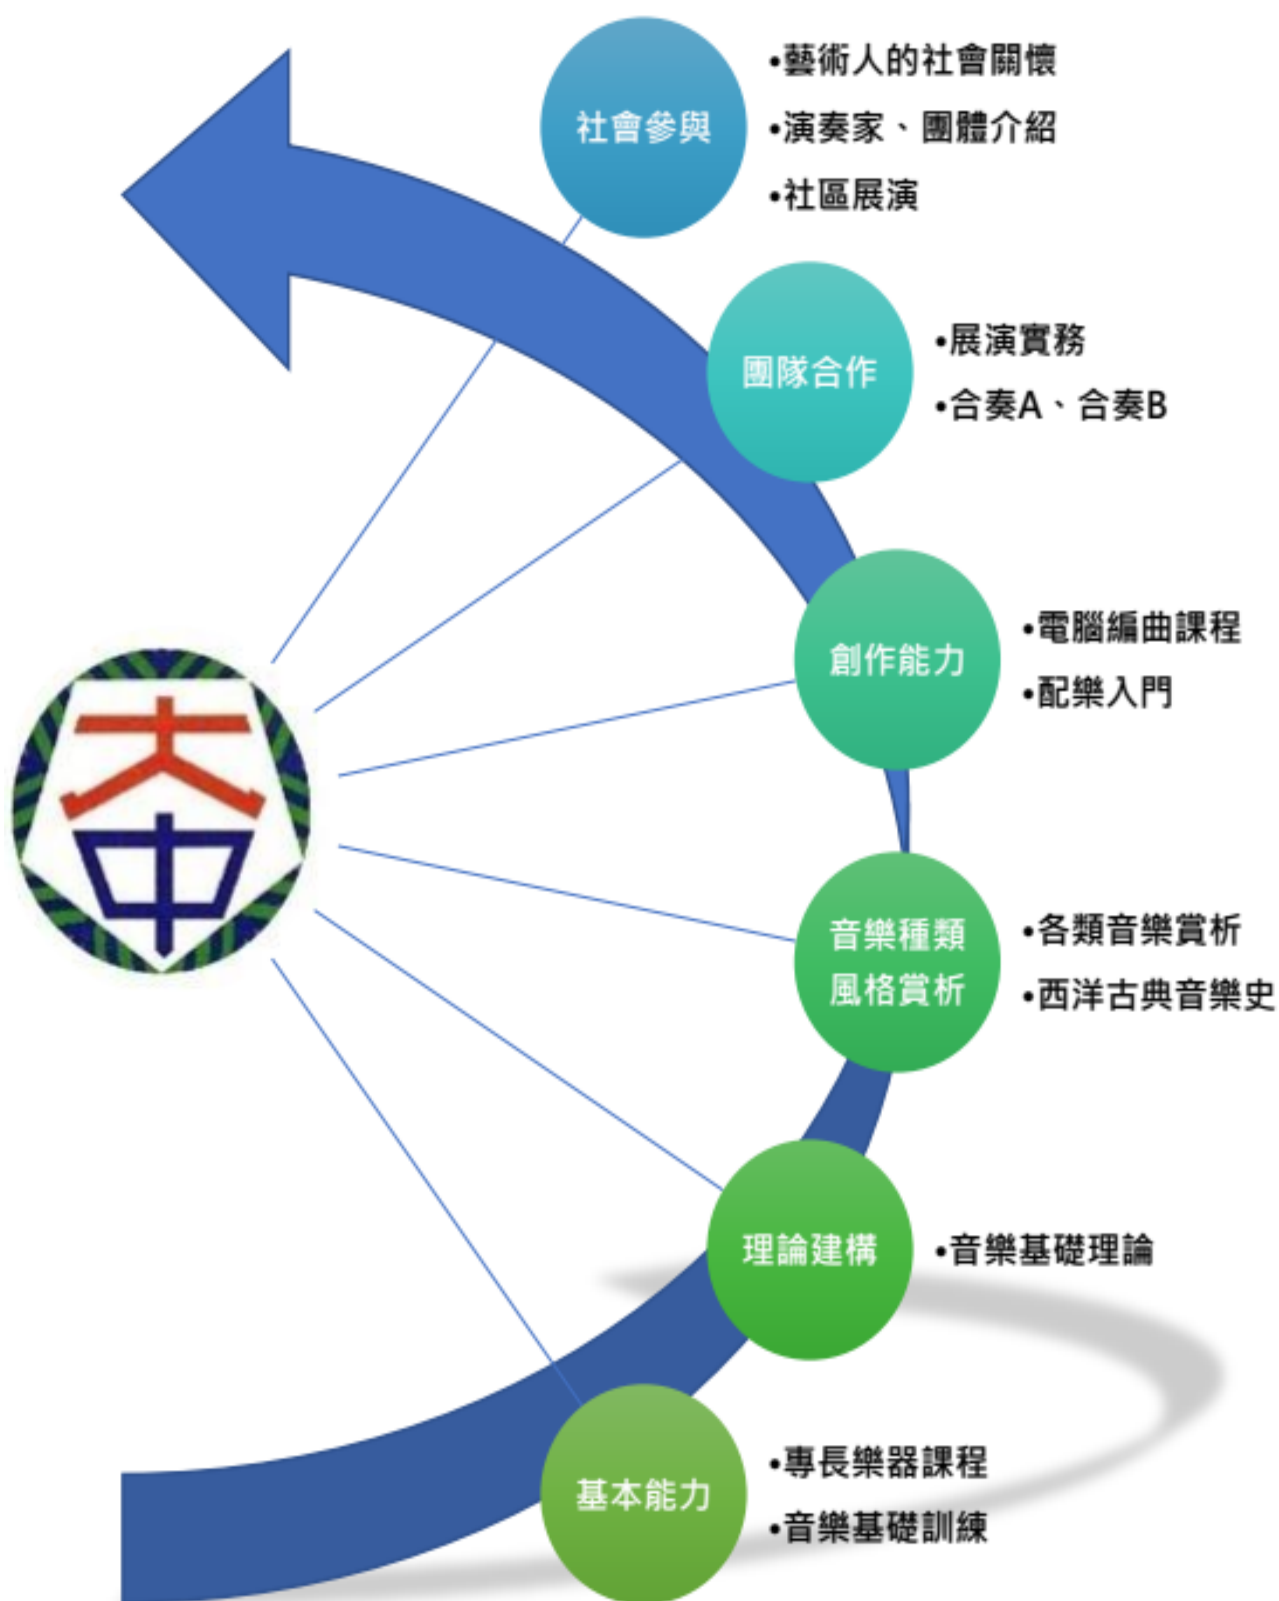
社會參與

•藝術人的社會關懷
•演奏家、團體介紹
•社區展演

團隊合作

•展演實務
•合奏A、合奏B

創作能力

•電腦編曲課程
•配樂入門

大中

音樂種類風格賞析

•各類音樂賞析
•西洋古典音樂史

理論建構

•音樂基礎理論

基本能力

•專長樂器課程
•音樂基礎訓練